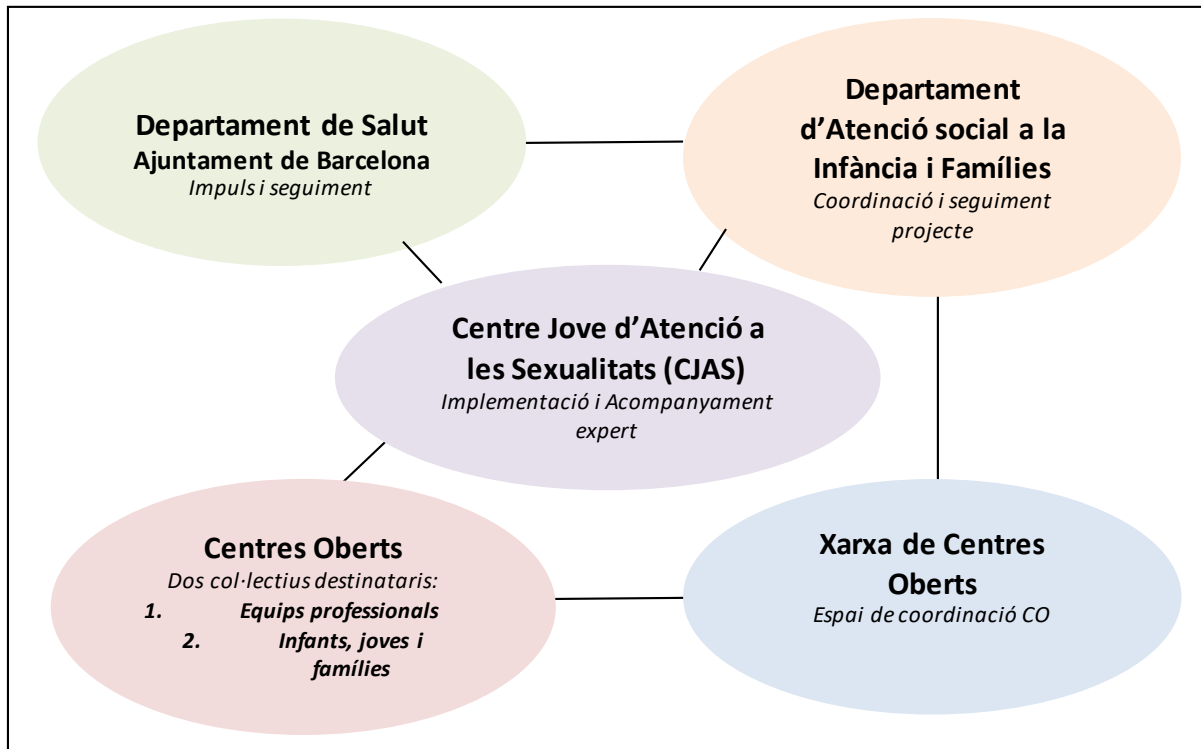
Departament de Salut
Ajuntament de Barcelona
Impuls i seguiment

Departament d'Atenció social a la Infància i Famílies
Coordinació i seguiment projecte

Centre Jove d'Atenció a les Sexualitats (CJAS)
Implementació i Acompanyament expert

Centres Oberts
Dos col·lectius destinataris:
1. Equips professionals
2. Infants, joves i famílies

Xarxa de Centres Oberts
Espai de coordinació CO